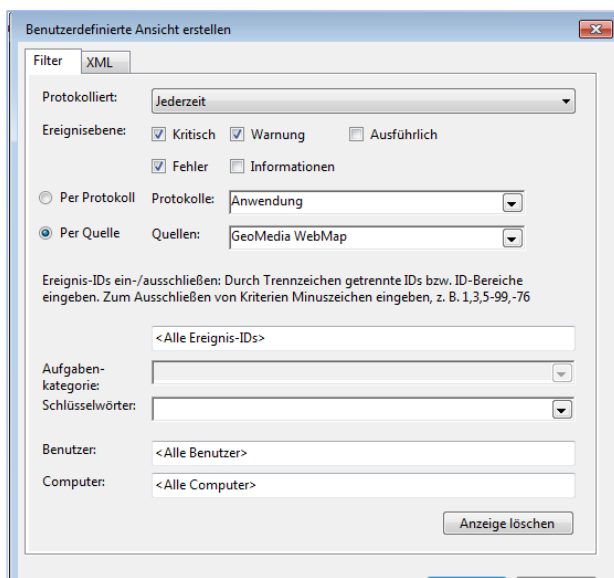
Benutzerdefinierte Ansicht erstellen

Filter XML

Protokolliert: Jederzeit

Ereignisebene: Kritisch Warnung Ausführlich

Fehler Informationen

Per Protokoll Protokolle: Anwendung

Per Quelle Quellen: GeoMedia WebMap

Ereignis-IDs ein-/ausschließen: Durch Trennzeichen getrennte IDs bzw. ID-Bereiche eingeben. Zum Ausschließen von Kriterien Minuszeichen eingeben, z. B. 1,3,5-99,-76

<Alle Ereignis-IDs>

Aufgabenkategorie:

Schlüsselwörter:

Benutzer: <Alle Benutzer>

Computer: <Alle Computer>

Anzeige löschen